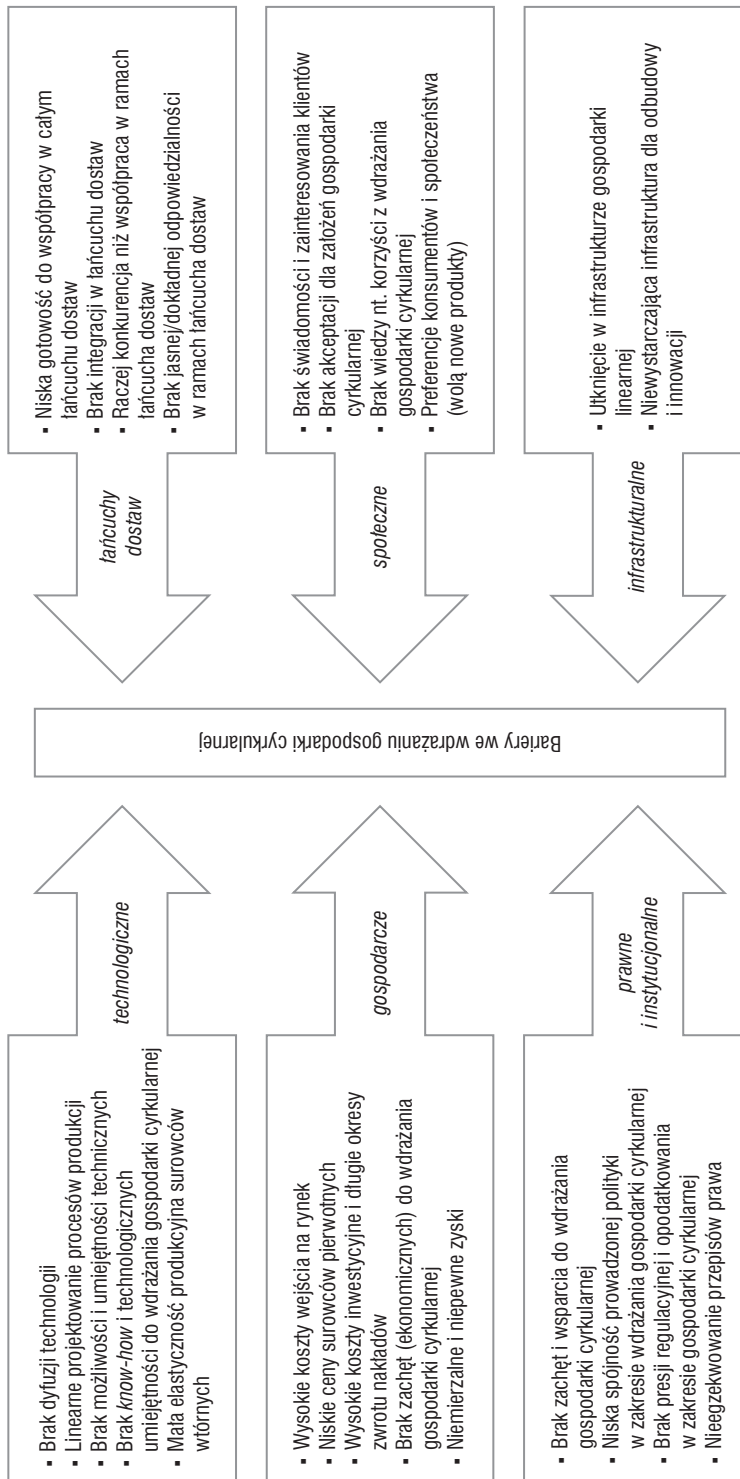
Bariery we wdrażaniu gospodarki cyrkularnej

technologiczne

- Brak dyfuzji technologii
- Linearne projektowanie procesów produkcji
- Brak możliwości i umiejętności technicznych
- Brak know-how i technologicznych umiejętności do wdrażania gospodarki cyrkularnej
- Mała elastyczność produkcyjna surowców wtórnych

gospodarcze

- Wysokie koszty wejścia na rynek
- Niskie ceny surowców pierwotnych
- Wysokie koszty inwestycyjne i długie okresy zwrotu nakładów
- Brak zachęt (ekonomicznych) do wdrażania gospodarki cyrkularnej
- Niemierzalne i niepewne zyski

prawne i instytucjonalne

- Brak zachęt i wsparcia do wdrażania gospodarki cyrkularnej
- Niska spójność prowadzonej polityki w zakresie wdrażania gospodarki cyrkularnej
- Brak presji regulacyjnej i opodatkowania w zakresie gospodarki cyrkularnej
- Nieegzekwowanie przepisów prawa

łańcuchy dostaw

- Niska gotowość do współpracy w całym łańcuchu dostaw
- Brak integracji w łańcuchu dostaw
- Raczej konkurencja niż współpraca w ramach łańcucha dostaw
- Brak jasnej/dokładnej odpowiedzialności w ramach łańcucha dostaw

społeczne

- Brak świadomości i zainteresowania klientów
- Brak akceptacji dla założeń gospodarki cyrkularnej
- Brak wiedzy nt. korzyści z wdrażania gospodarki cyrkularnej
- Preferencje konsumentów i społeczeństwa (wolą nowe produkty)

infrastrukturalne

- Utknięcie w infrastrukturze gospodarki linearnej
- Niewystarczająca infrastruktura dla odbudowy i innowacji